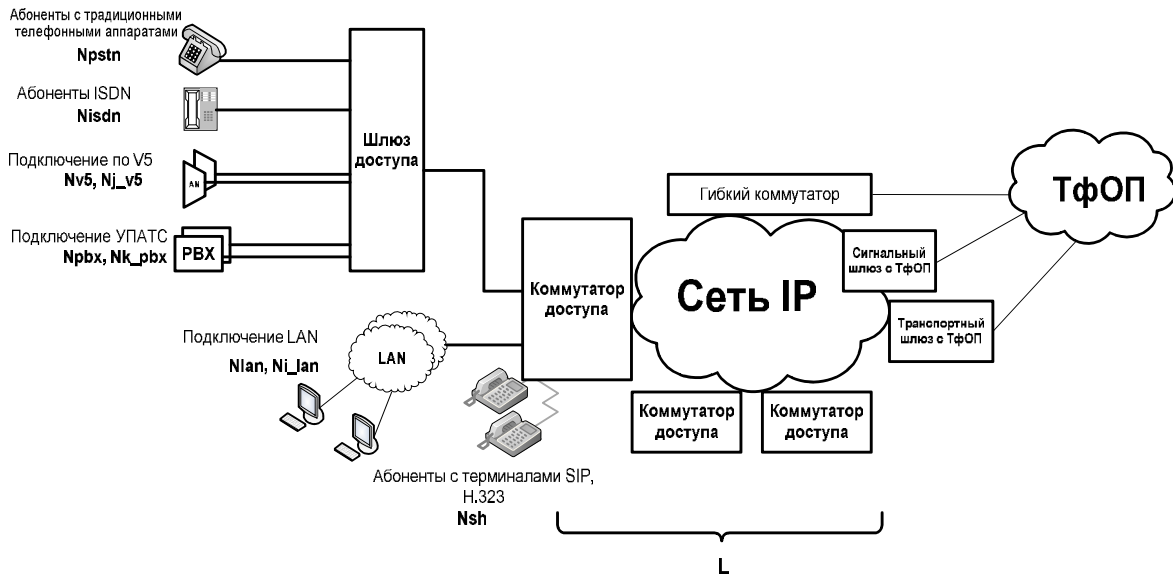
Абоненты с традиционными телефонными аппаратами
Npstn

Абоненты ISDN
Nisdn

Подключение по V5
Nv5, Nj_v5

AN

Подключение УПАТС
Npbx, Nk_pbx

PBX

Шлюз доступа

Гибкий коммутатор

ТфОП

Сигнальный шлюз с ТфОП

Коммутатор доступа

Сеть IP

Транспортный шлюз с ТфОП

Подключение LAN
Nlan, Ni_lan

LAN

Коммутатор доступа

Коммутатор доступа

Абоненты с терминалами SIP, H.323
Nsh

L